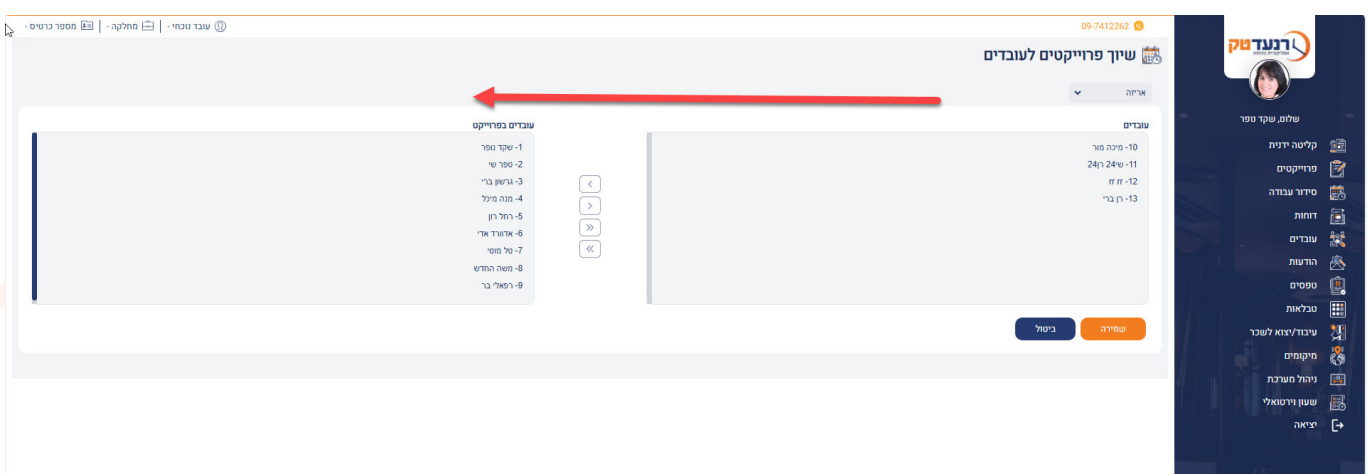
09-7412262

עובד נוכחי - | מחלקה - | מספר כרטיס -

רנעדטק
אפליקציות מכווננות

שלום, שקד נפר

קליטה ידנית
פרוייקטים
סידור עבודה
דוחות
עובדים
הודעות
טפסים
טבלאות
עיבוד/יצוא לשכר
מיקומים
ניהול מערכת
שעון וירטואלי
יציאה

שיוך פרוייקטים לעובדים

אריזה

עובדים

10- מיכה מור
11- ש24 ק24
12- זז זז
13- רן ברי

עובדים בפרוייקט

1- שקד נופר
2- ספר שי
3- גרשון ברי
4- מנה מיכל
5- רחל רון
6- אדוורד אדי
7- טל מוסי
8- משה החדש
9- רפאלי בר

<
>
»
«

שמירה
ביטול